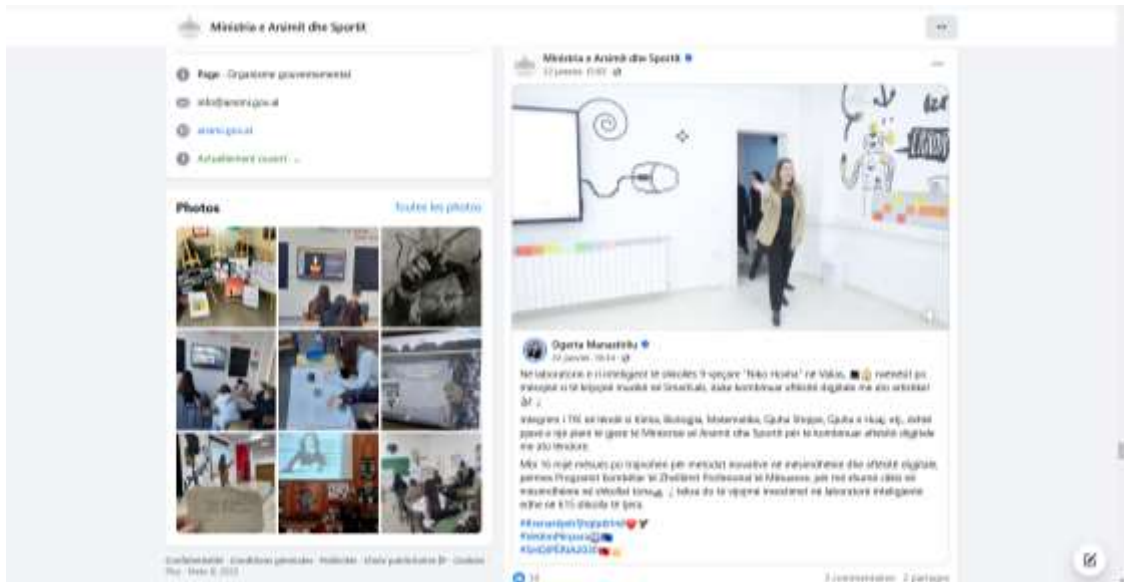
Ministria e Arsimit dhe Sportit

Page · Organisme gouvernemental

info@arsimi.gov.al

arsimi.gov.al

Actuellement ouvert

Photos

Toutes les photos

Confidentialité · Conditions générales · Publicités · Choix publicitaires · Cookies · Plus · Meta © 2023

Ministria e Arsimit dhe Sportit
22 janvier, 15:02

Ogerta Manastirliu
24 janvier, 16:54

Në laboratorin e ri inteligjent të shkollës 9-vjeçare "Niko Hoxha" në Vakus, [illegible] mësuesit po mësojnë si të krijojnë mundësi në SmartLab, duke kombinuar aftësitë digjitale me ato artistike! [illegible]

Integrimi i TIK në lëndë si Kimia, Biologjia, Matematika, Gjuha Shqipe, Gjuha e Huaj, etj., është pjesë e një plani të gjerë të Ministrisë së Arsimit dhe Sportit për të kombinuar aftësitë digjitale me ato lëndore.

Mbi 16 mijë mësues po trajnohen për metodat inovative në mësimdhënie dhe aftësitë digjitale, përmes Programit Kombëtar të Zhvillimit Profesional të Mësuesve, për një ekunie cilësi në mësimdhënie në shkollat tona. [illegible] Gjatë do të vijojmë investimet në laboratorë inteligjentë edhe në 615 shkolla të tjera.

#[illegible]
#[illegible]
#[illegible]

14

3 commentaires · 2 partages